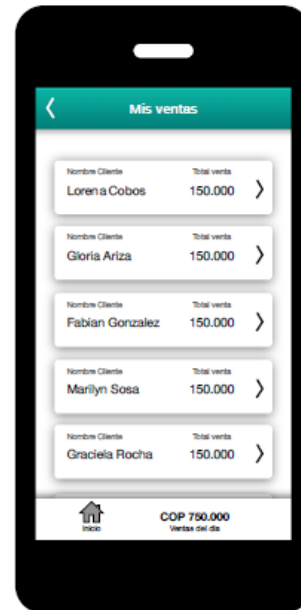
Mis ventas

Nombre Cliente
Lorena Cobos
Total venta
150.000

Nombre Cliente
Gloria Ariza
Total venta
150.000

Nombre Cliente
Fabian Gonzalez
Total venta
150.000

Nombre Cliente
Marilyn Sosa
Total venta
150.000

Nombre Cliente
Graciela Rocha
Total venta
150.000

Inicio
COP 750.000
Ventas del dia